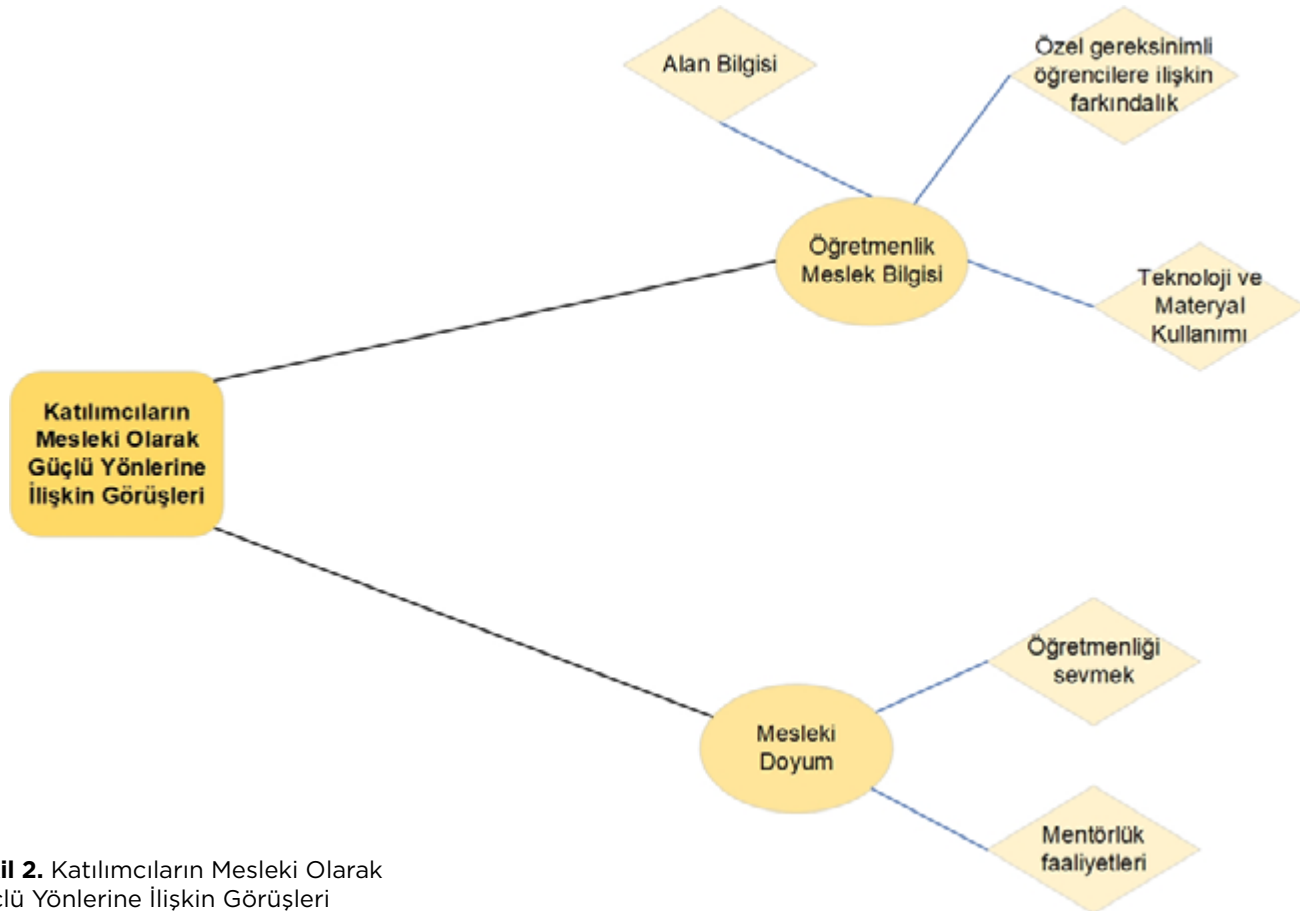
Alan Bilgisi

Özel gereksinimli öğrencilere ilişkin farkındalık

Öğretmenlik Meslek Bilgisi

Teknoloji ve Materyal Kullanımı

Katılımcıların Mesleki Olarak Güçlü Yönlerine İlişkin Görüşleri

Öğretmenliği sevmek

Mesleki Doyum

Mentörlük faaliyetleri

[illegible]il 2. Katılımcıların Mesleki Olarak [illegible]çlü Yönlerine İlişkin Görüşleri